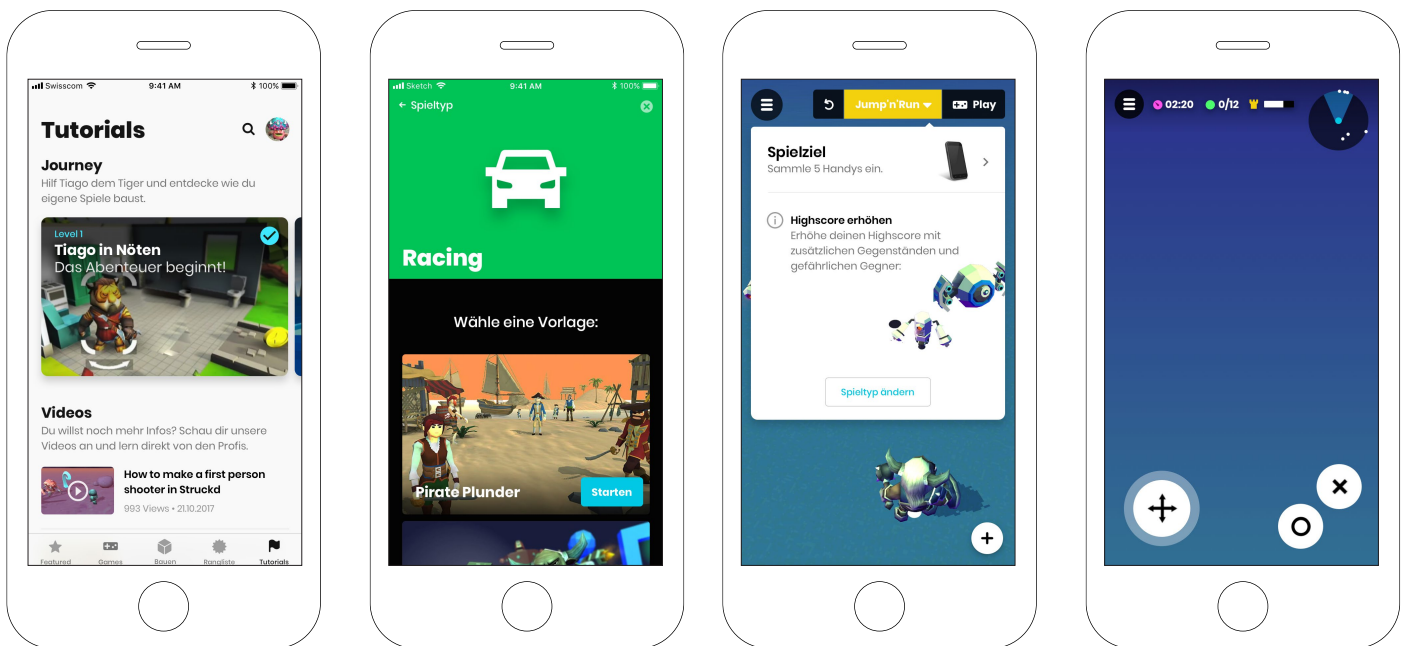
Swisscom 9:41 AM 100%

Tutorials

Journey

Hilf Tiago dem Tiger und entdecke wie du eigene Spiele baust.

Level 1

Tiago in Nöten

Das Abenteuer beginnt!

Videos

Du willst noch mehr Infos? Schau dir unsere Videos an und lern direkt von den Profis.

How to make a first person shooter in Struckd

993 Views • 21.10.2017

Featured Games Bauen Rangliste Tutorials

Sketch 9:41 AM 100%

← Spieltyp

Racing

Wähle eine Vorlage:

Pirate Plunder

Starten

Jump'n'Run

Play

Spielziel

Sammle 5 Handys ein.

Highscore erhöhen

Erhöhe deinen Highscore mit zusätzlichen Gegenständen und gefährlichen Gegner:

Spieltyp ändern

02:20 0/12